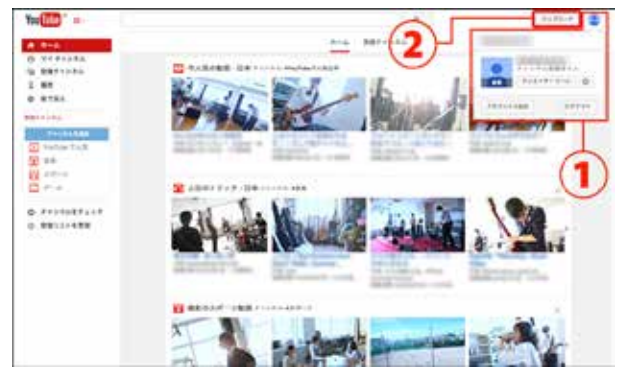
YouTube

2

1

アップロード

ホーム

マイチャンネル

登録チャンネル

履歴

後で見る

ホーム

今人気の動画・日本

上昇中のトピック・日本

最新のスポーツ動画

チャンネルをブラウジング

YouTube ゲーム

音楽

スポーツ

ゲーム

チャンネルを管理

ログアウト

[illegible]